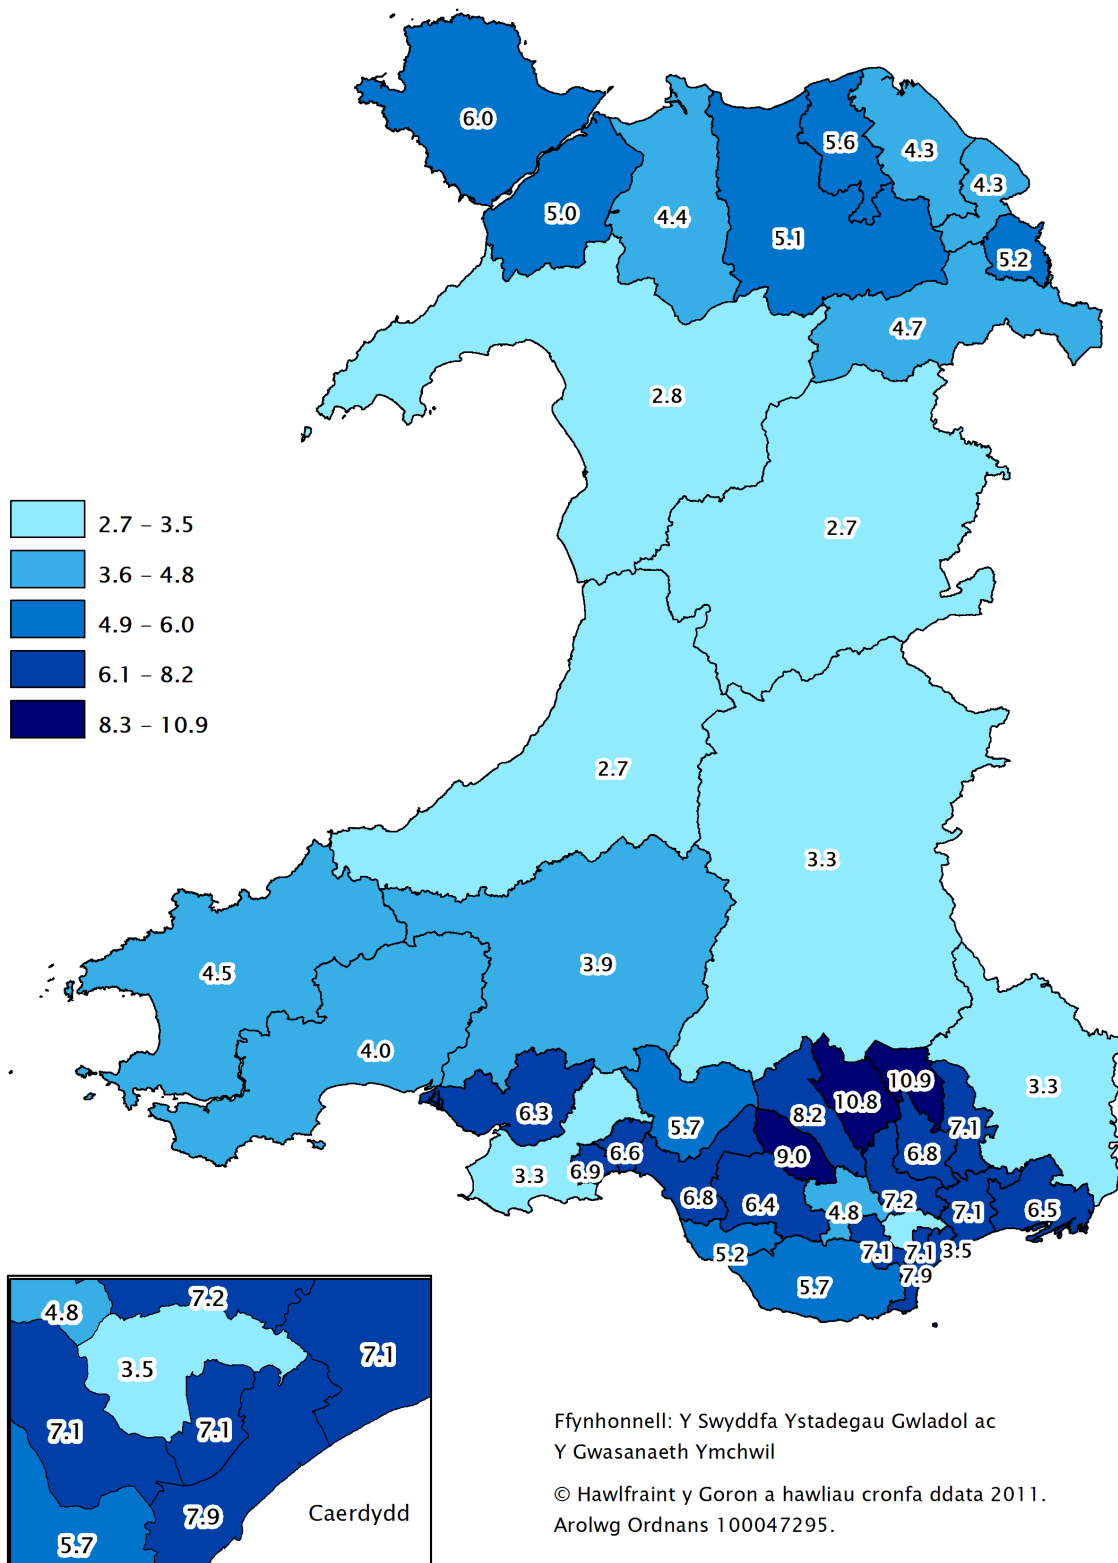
6.0
5.0
4.4
5.1
5.6
4.3
4.3
5.2
4.7
2.8
2.7
2.7
3.3

2.7 – 3.5
3.6 – 4.8
4.9 – 6.0
6.1 – 8.2
8.3 – 10.9

4.5
4.0
3.9
6.3
3.3
6.9
6.6
5.7
8.2
10.8
10.9
7.1
6.8
9.0
6.8
6.4
4.8
7.2
7.1
6.5
3.3
5.2
5.7
7.1
7.1
3.5
7.9

4.8
7.2
3.5
7.1
7.1
7.1
7.9
5.7
Caerdydd

Ffynhonnell: Y Swyddfa Ystadegau Gwladol ac Y Gwasanaeth Ymchwil

© Hawlfraint y Goron a hawliau cronfa ddata 2011. Arolwg Ordnans 100047295.